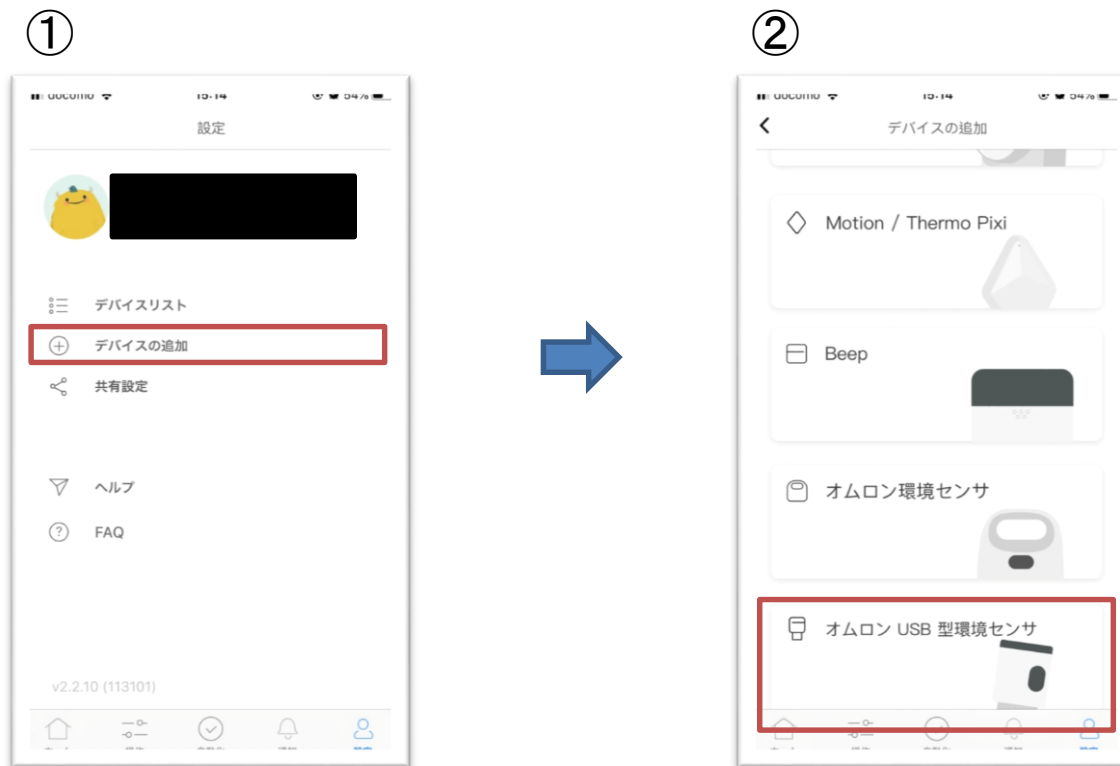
①

docomo 15:14 54%

設定

デバイスリスト

デバイスの追加

共有設定

ヘルプ

FAQ

v2.2.10 (113101)

②

docomo 15:14 54%

デバイスの追加

Motion / Thermo Pixi

Beep

オムロン環境センサ

オムロン USB 型環境センサ